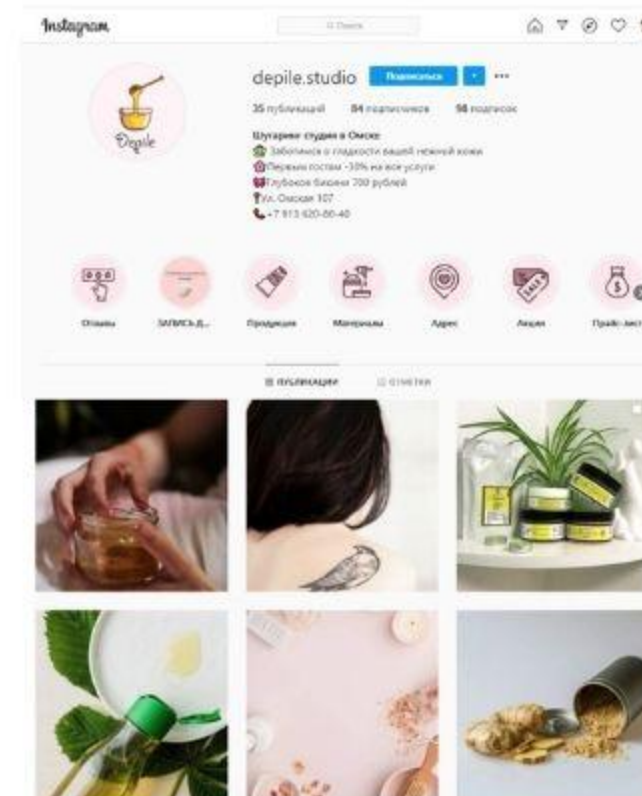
Instagram

Поиск

Depile

depile.studio Подписаться ...

35 публикаций 84 подписчиков 98 подписок

Шугаринг студия в Омске
Заботимся о гладкости вашей нежной кожи
Первым гостям -30% на все услуги
Глубокое бикини 700 рублей
Ул. Омская 107
+7 913 620-80-40

Отзывы ЗАПИСЬ Д... Продукция Материалы Адрес Акции Прайс-лист

ПУБЛИКАЦИИ ОТМЕТКИ